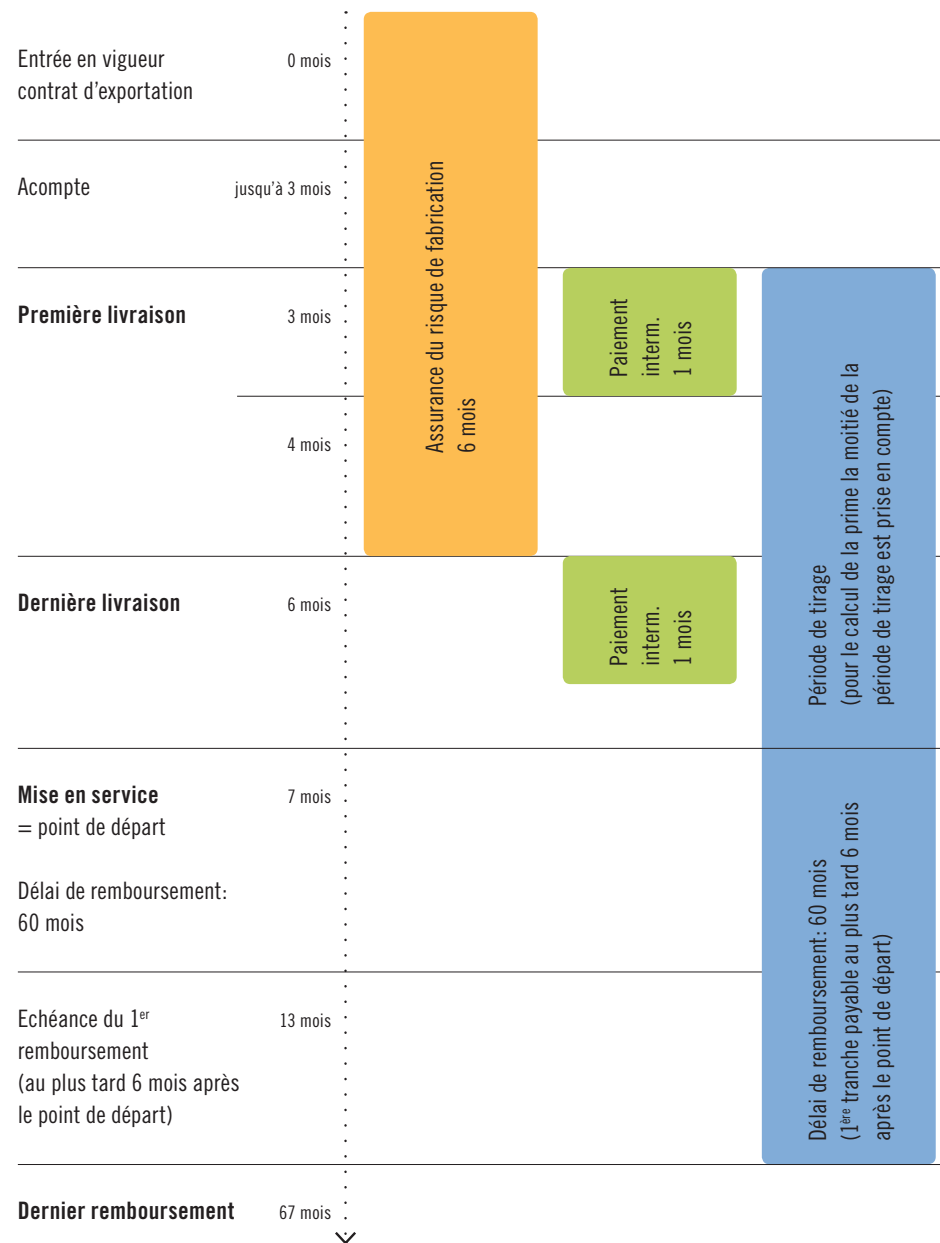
Entrée en vigueur contrat d'exportation

0 mois

Acompte

jusqu'à 3 mois

Première livraison

3 mois

4 mois

Dernière livraison

6 mois

Mise en service = point de départ

Délai de remboursement: 60 mois

7 mois

Echéance du 1$^{er}$ remboursement (au plus tard 6 mois après le point de départ)

13 mois

Dernier remboursement

67 mois

Assurance du risque de fabrication 6 mois

Paiement interm. 1 mois

Paiement interm. 1 mois

Période de tirage (pour le calcul de la prime la moitié de la période de tirage est prise en compte)

Délai de remboursement: 60 mois (1$^{ère}$ tranche payable au plus tard 6 mois après le point de départ)